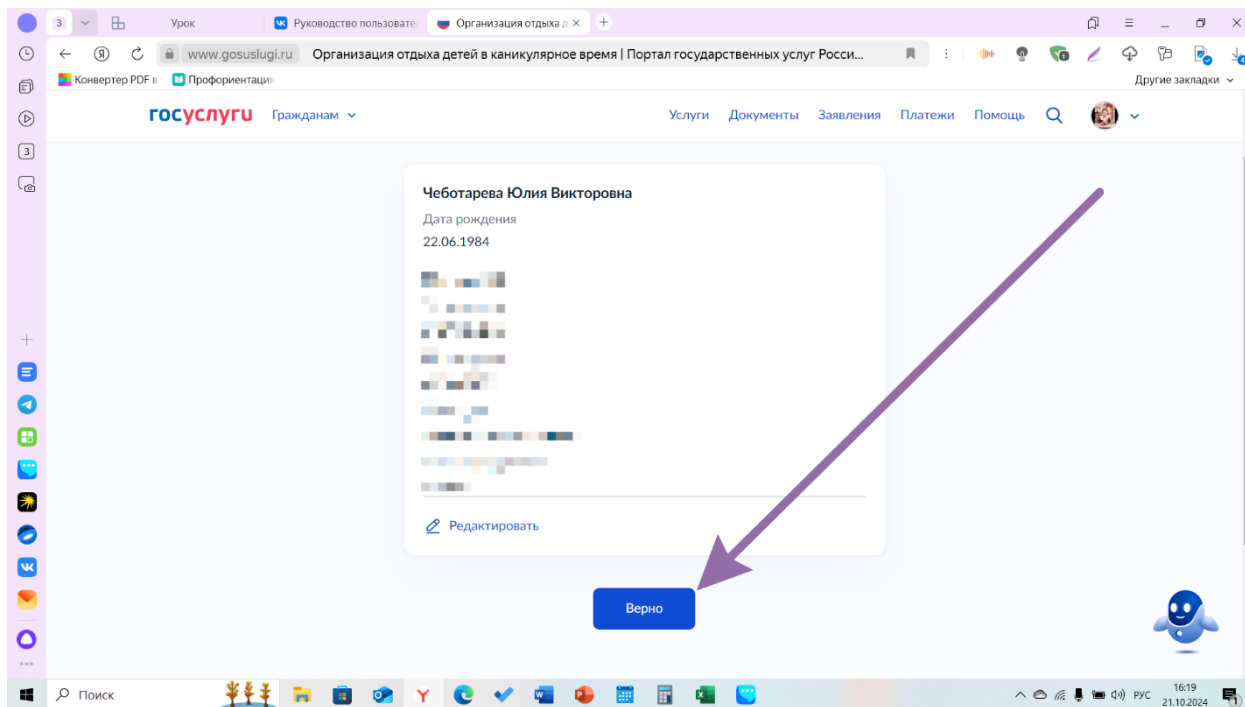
3 Урок Руководство пользовате Организация отдыха д ×

www.gosuslugi.ru Организация отдыха детей в каникулярное время | Портал государственных услуг Росси...

Конвертер PDF в Профориентация Другие закладки

госуслуги Гражданам Услуги Документы Заявления Платежи Помощь

Чеботарева Юлия Викторовна

Дата рождения

22.06.1984

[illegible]

Редактировать

Верно

Поиск

РУС 16:19 21.10.2024